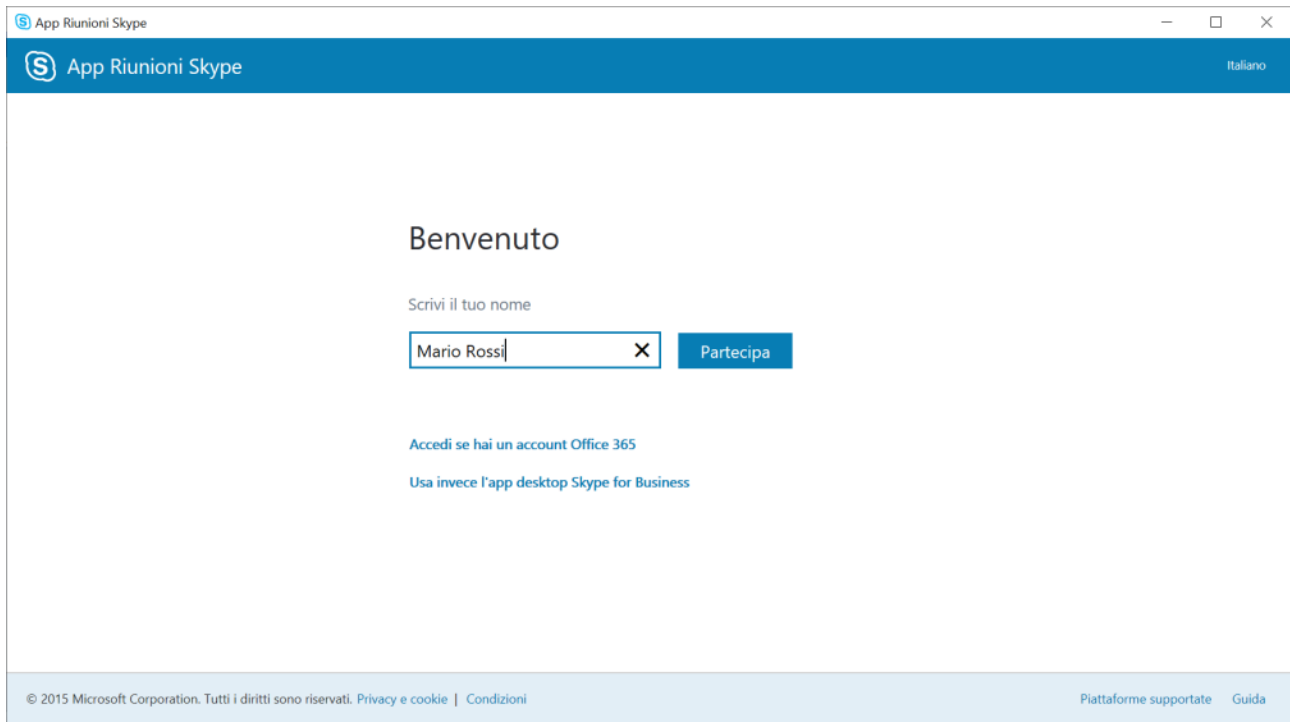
App Riunioni Skype

App Riunioni Skype

Italiano

Benvenuto

Scrivi il tuo nome

Mario Rossi

Partecipa

Accedi se hai un account Office 365

Usa invece l'app desktop Skype for Business

© 2015 Microsoft Corporation. Tutti i diritti sono riservati. Privacy e cookie | Condizioni

Piattaforme supportate Guida